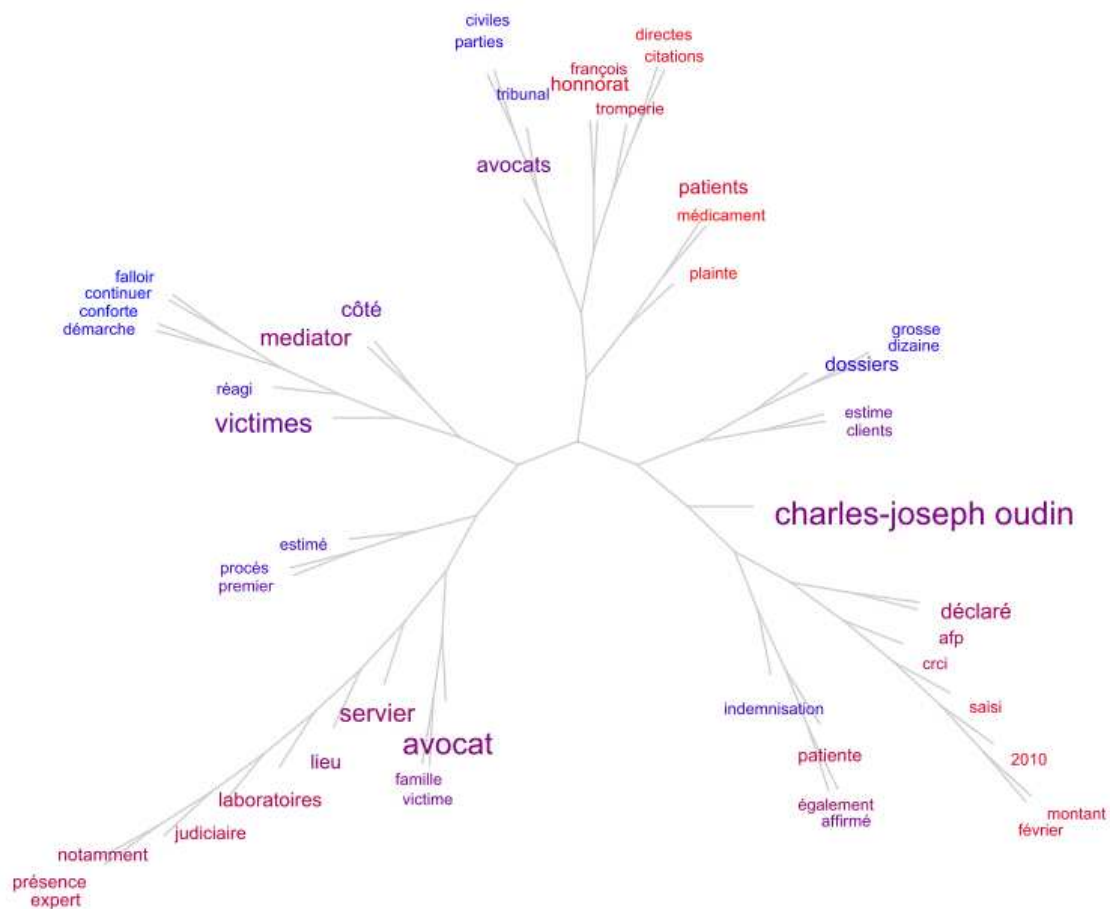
civiles
parties
tribunal
françois
honnorat
directes
citations
tromperie
avocats
patients
médicament
plainte
falloir
continuer
conforte
démarche
côté
mediator
grosse
dizaine
dossiers
réagi
victimes
estime
clients
charles-joseph oudin
estimé
procès
premier
déclaré
afp
crci
saisi
servier
avocat
indemnisation
lieu
patiente
2010
famille
victime
laboratoires
judiciaire
également
affirmé
montant
février
notamment
présence
expert